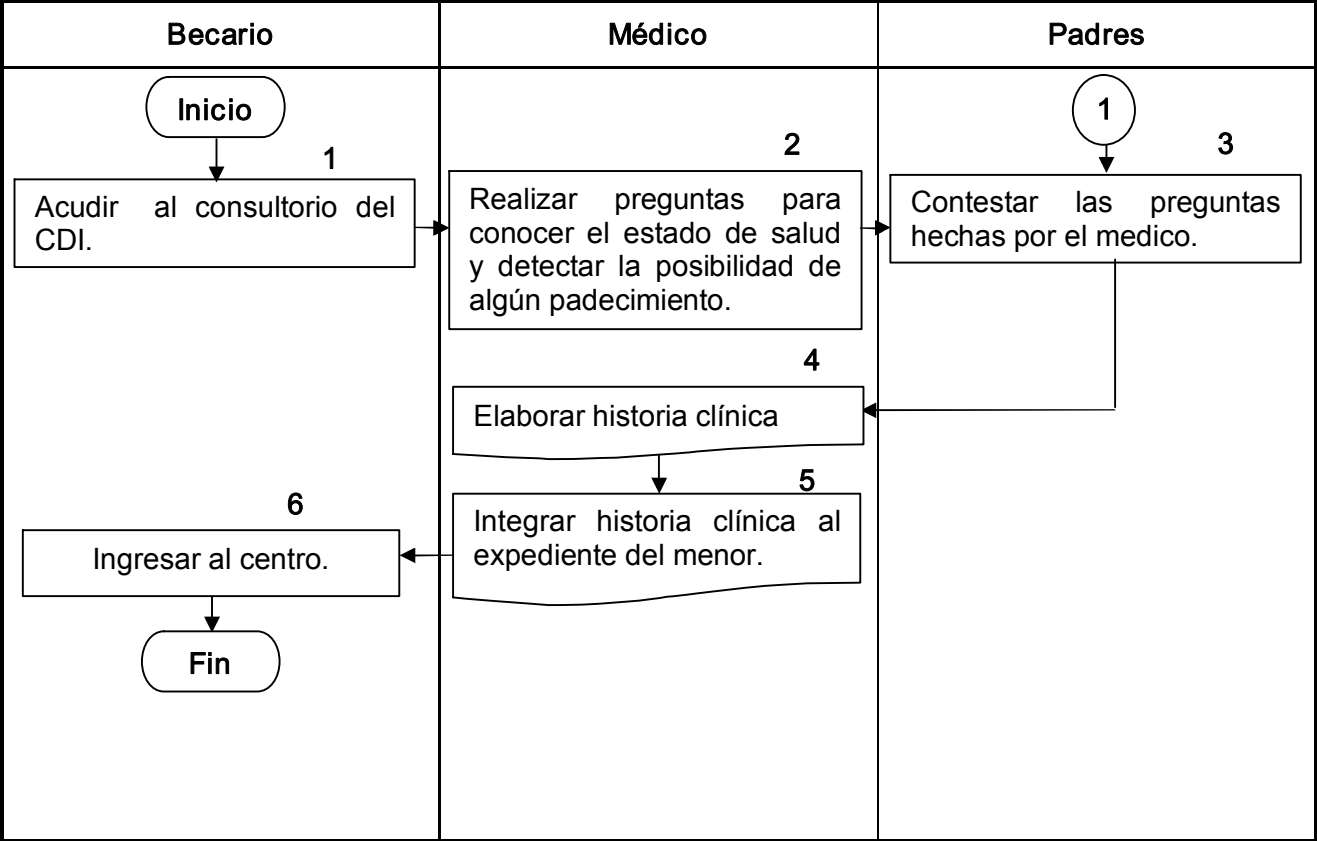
| Becario | Médico | Padres |
|---|---|---|

Inicio

1
Acudir al consultorio del CDI.

2
Realizar preguntas para conocer el estado de salud y detectar la posibilidad de algún padecimiento.

1

3
Contestar las preguntas hechas por el medico.

4
Elaborar historia clínica

5
Integrar historia clínica al expediente del menor.

6
Ingresar al centro.

Fin